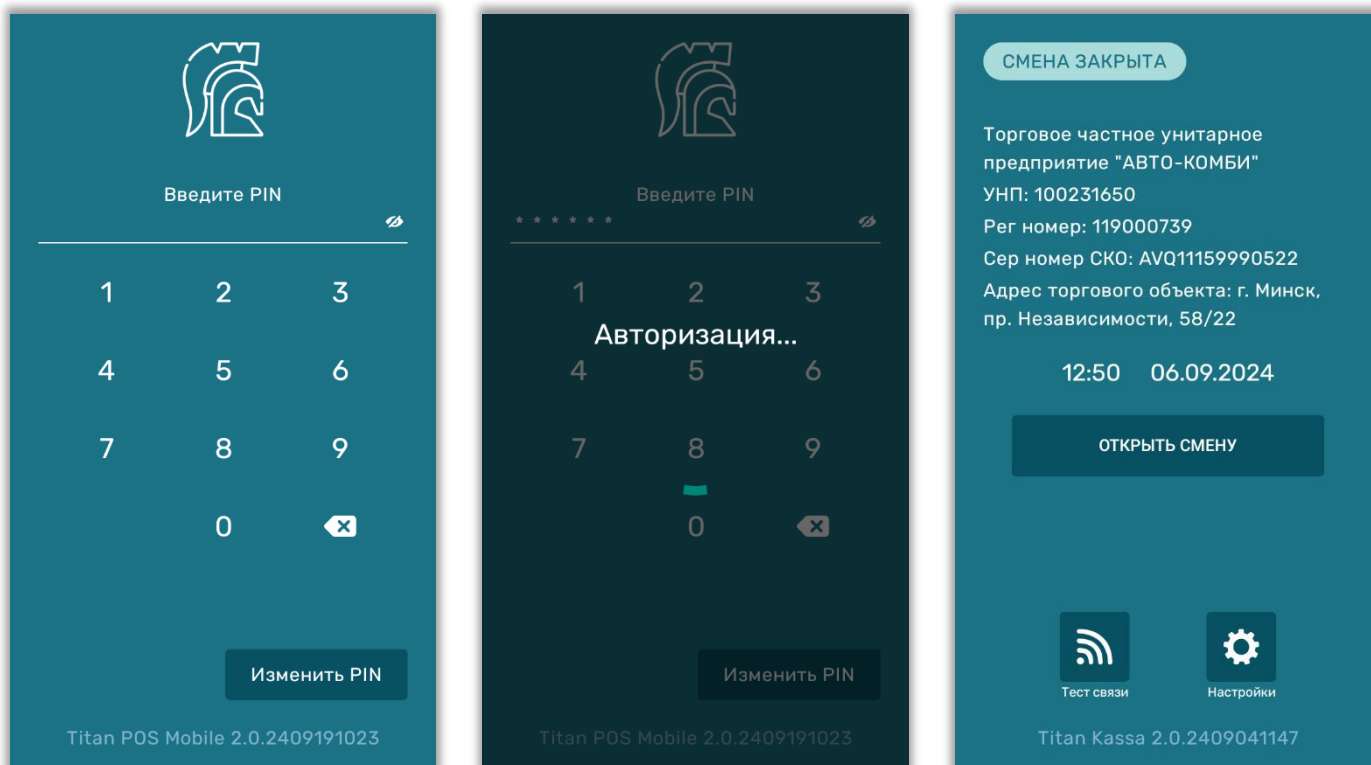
Введите PIN

1 2 3
4 5 6
7 8 9
0

Изменить PIN

Titan POS Mobile 2.0.2409191023

Введите PIN

******

1 2 3
Авторизация...
4 5 6
7 8 9
0

Изменить PIN

Titan POS Mobile 2.0.2409191023

СМЕНА ЗАКРЫТА

Торговое частное унитарное предприятие "АВТО-КОМБИ"
УНП: 100231650
Рег номер: 119000739
Сер номер СКО: AVQ11159990522
Адрес торгового объекта: г. Минск, пр. Независимости, 58/22

12:50 06.09.2024

ОТКРЫТЬ СМЕНУ

Тест связи
Настройки

Titan Kassa 2.0.2409041147